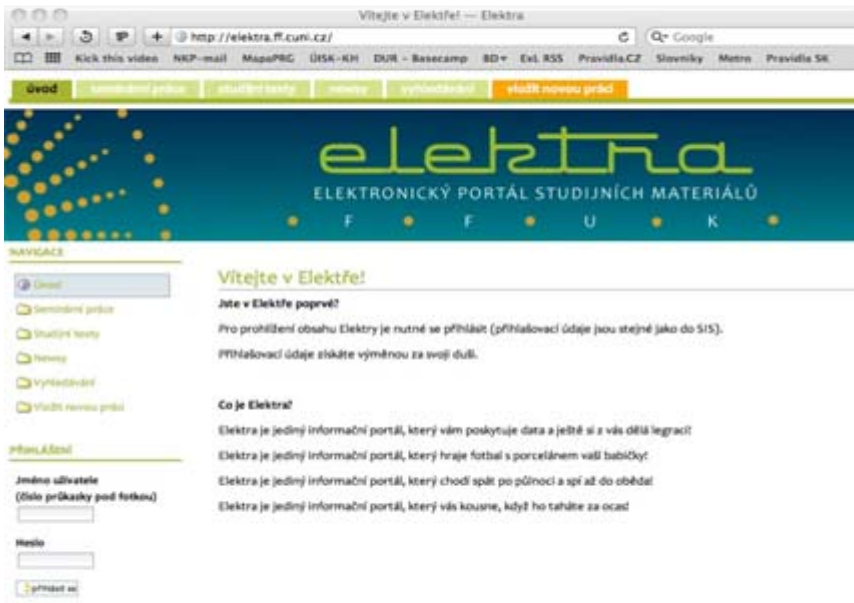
Vítejte v Elektře! — Elektra

http://elektra.ff.cuni.cz/

Q- Google

Kick this video NKP-mail MapaPRG ÚISK-KH DUR - Basecamp BD▾ Ext. RSS Pravidla.CZ Slovníky Metro Pravidla SK

úvod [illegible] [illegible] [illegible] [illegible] vložit novou práci

elektra

ELEKTRONICKÝ PORTÁL STUDIJNÍCH MATERIÁLŮ

F F U K

NAVIGACE

Úvod

Seminární práce

Studijní texty

Novinky

Vyhledávání

Vložit novou práci

PŘIHLÁŠENÍ

Jméno uživatele (číslo průkazky pod fotkou)

Heslo

přihlásit se

Vítejte v Elektře!

Jste v Elektře poprvé?

Pro prohlížení obsahu Elektry je nutné se přihlásit (přihlašovací údaje jsou stejné jako do SIS).

Přihlašovací údaje získáte výměnou za svoji duši.

Co je Elektra?

Elektra je jediný informační portál, který vám poskytuje data a ještě si z vás dělá legraci!

Elektra je jediný informační portál, který hraje fotbal s porcelánem vaší babičky!

Elektra je jediný informační portál, který chodí spát po půlnoci a spí až do oběda!

Elektra je jediný informační portál, který vás kousne, když ho taháte za ocas!